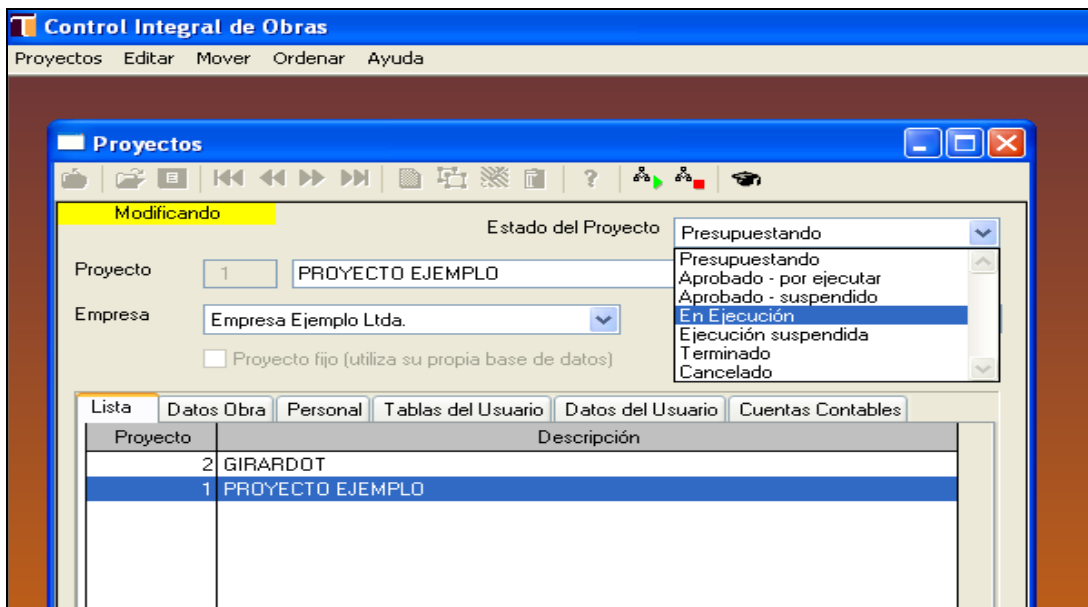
Control Integral de Obras

Proyectos Editar Mover Ordenar Ayuda

Proyectos

Modificando

Estado del Proyecto Presupuestando

Presupuestando
Aprobado - por ejecutar
Aprobado - suspendido
En Ejecución
Ejecución suspendida
Terminado
Cancelado

Proyecto 1 PROYECTO EJEMPLO

Empresa Empresa Ejemplo Ltda.

Proyecto fijo (utiliza su propia base de datos)

Lista | Datos Obra | Personal | Tablas del Usuario | Datos del Usuario | Cuentas Contables

| Proyecto | Descripción |
|---|---|
| 2 | GIRARDOT |
| 1 | PROYECTO EJEMPLO |